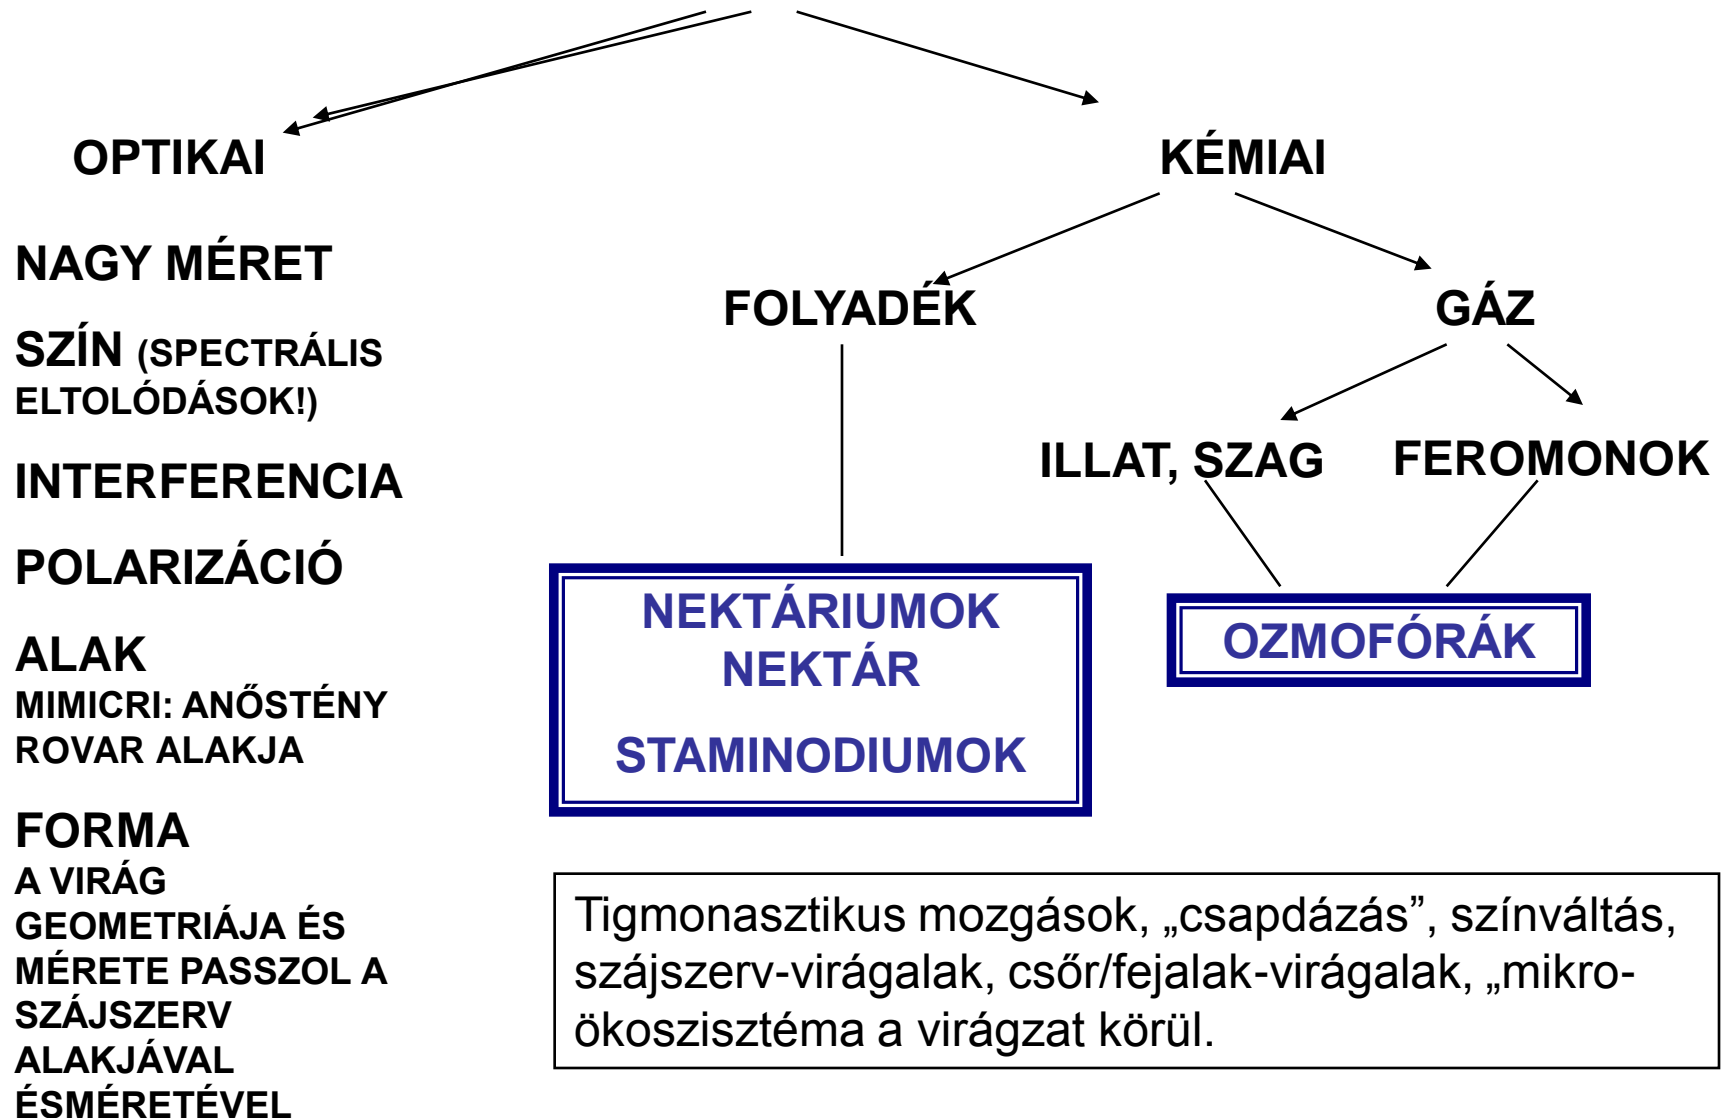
OPTIKAI

KÉMIAI

NAGY MÉRET

SZÍN (SPECTRÁLIS ELTOLÓDÁSOK!)

INTERFERENCIA

POLARIZÁCIÓ

ALAK
MIMICRI: ANŐSTÉNY ROVAR ALAKJA

FORMA
A VIRÁG GEOMETRIÁJA ÉS MÉRETE PASSZOL A SZÁJSZERV ALAKJÁVAL ÉSMÉRETÉVEL

FOLYADÉK

GÁZ

ILLAT, SZAG

FEROMONOK

NEKTÁRIUMOK
NEKTÁR

STAMINODIUMOK

OZMOFÓRÁK

Tigmonasztikus mozgások, „csapdázás”, színváltás, szájszerv-virágalak, csőr/fejalak-virágalak, „mikro-ökoszisztéma a virágzat körül.